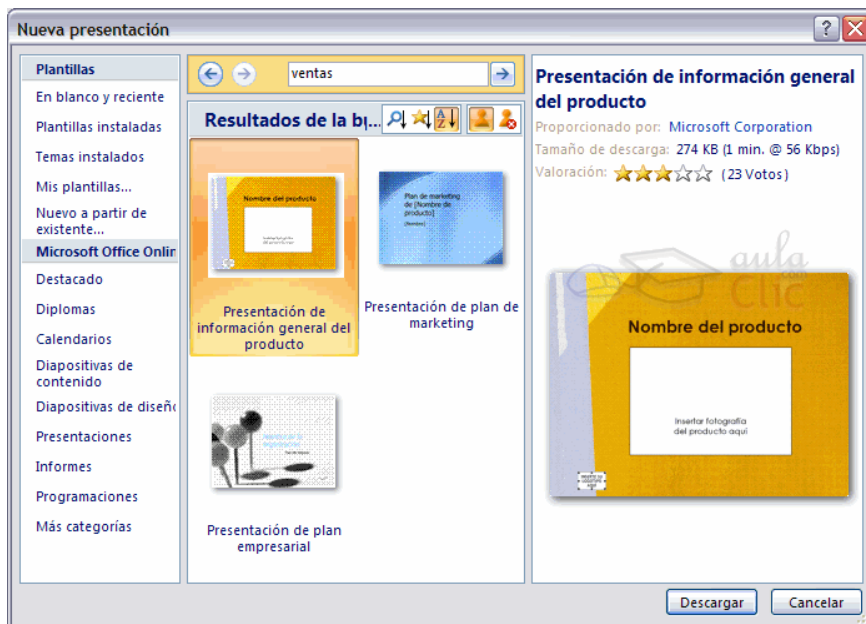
Nueva presentación

Plantillas
En blanco y reciente
Plantillas instaladas
Temas instalados
Mis plantillas...
Nuevo a partir de existente...
Microsoft Office Onlin
Destacado
Diplomas
Calendarios
Diapositivas de contenido
Diapositivas de diseñ
Presentaciones
Informes
Programaciones
Más categorías

ventas

Resultados de la b...

Nombre del producto

Presentación de información general del producto

Plan de marketing de [Nombre de producto]
[Nombre]

Presentación de plan de marketing

Presentación de plan empresarial

Presentación de información general del producto
Proporcionado por: Microsoft Corporation
Tamaño de descarga: 274 KB (1 min. @ 56 Kbps)
Valoración: (23 Votos)

aula Clic .com

Nombre del producto

Insertar fotografía del producto aquí

Descargar
Cancelar